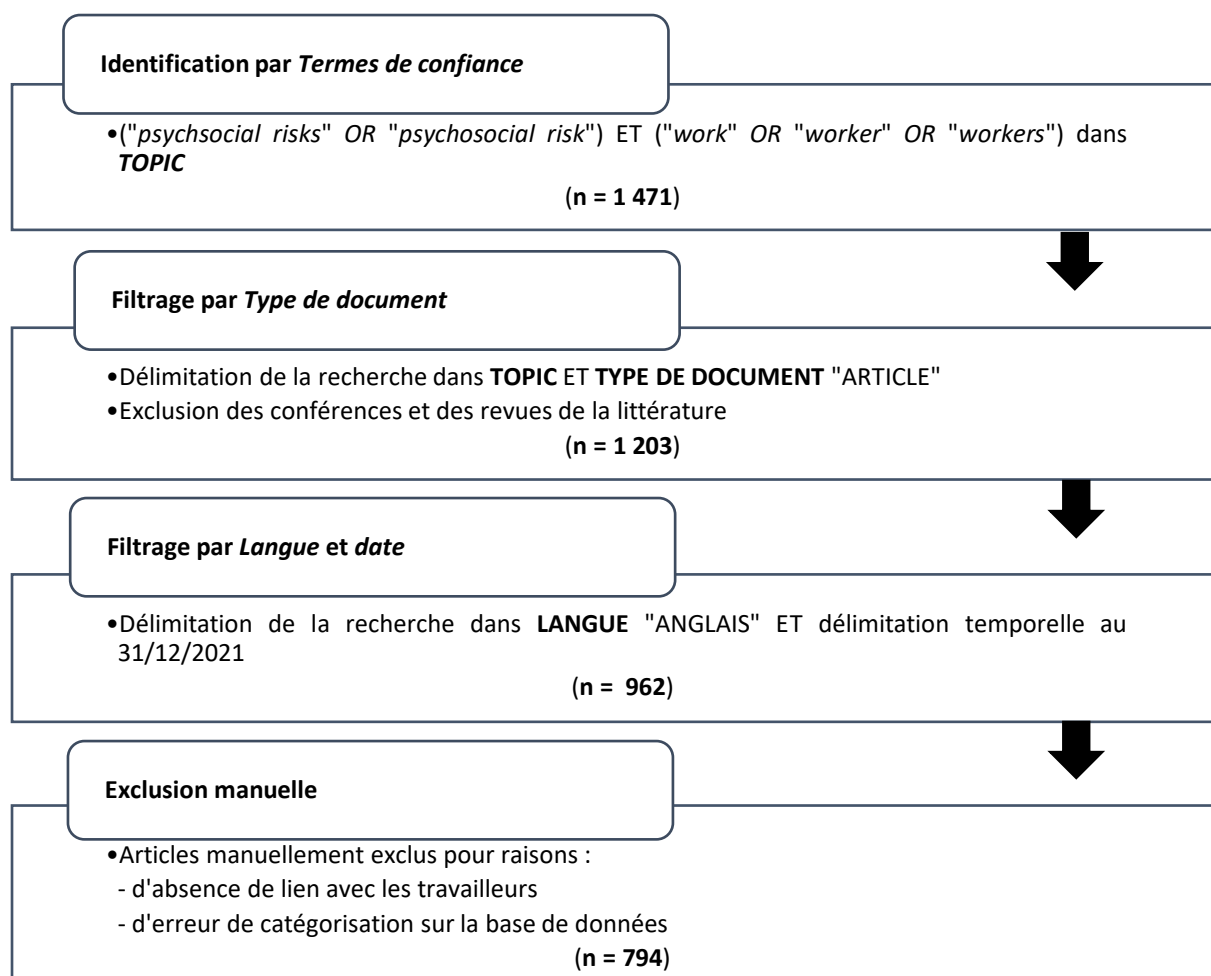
Identification par Termes de confiance

•("psychsocial risks" OR "psychosocial risk") ET ("work" OR "worker" OR "workers") dans TOPIC

(n = 1 471)

Filtrage par Type de document

•Délimitation de la recherche dans TOPIC ET TYPE DE DOCUMENT "ARTICLE"
•Exclusion des conférences et des revues de la littérature

(n = 1 203)

Filtrage par Langue et date

•Délimitation de la recherche dans LANGUE "ANGLAIS" ET délimitation temporelle au 31/12/2021

(n = 962)

Exclusion manuelle

•Articles manuellement exclus pour raisons :
- d'absence de lien avec les travailleurs
- d'erreur de catégorisation sur la base de données

(n = 794)